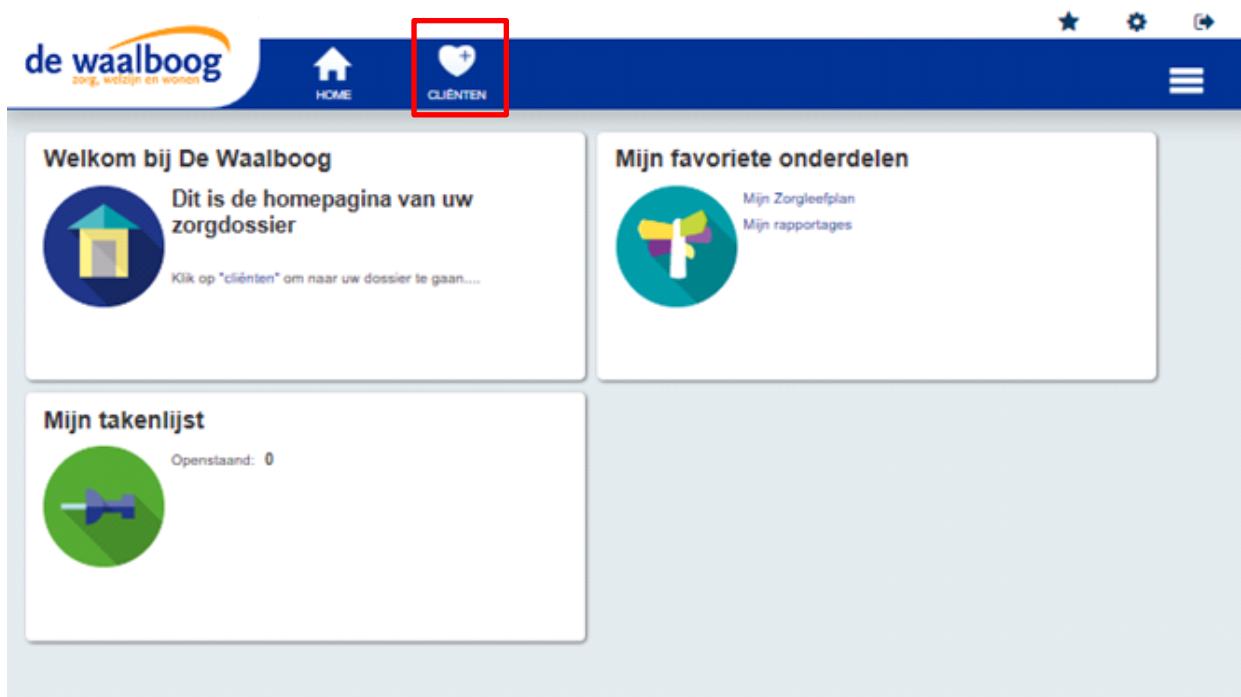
de waalboog
zorg, welzijn en wonen

HOME

CLIËNTEN

Welkom bij De Waalboog

Dit is de homepagina van uw zorgdossier

Klik op "cliënten" om naar uw dossier te gaan....

Mijn favoriete onderdelen

Mijn Zorgleefplan
Mijn rapportages

Mijn takenlijst

Openstaand: 0